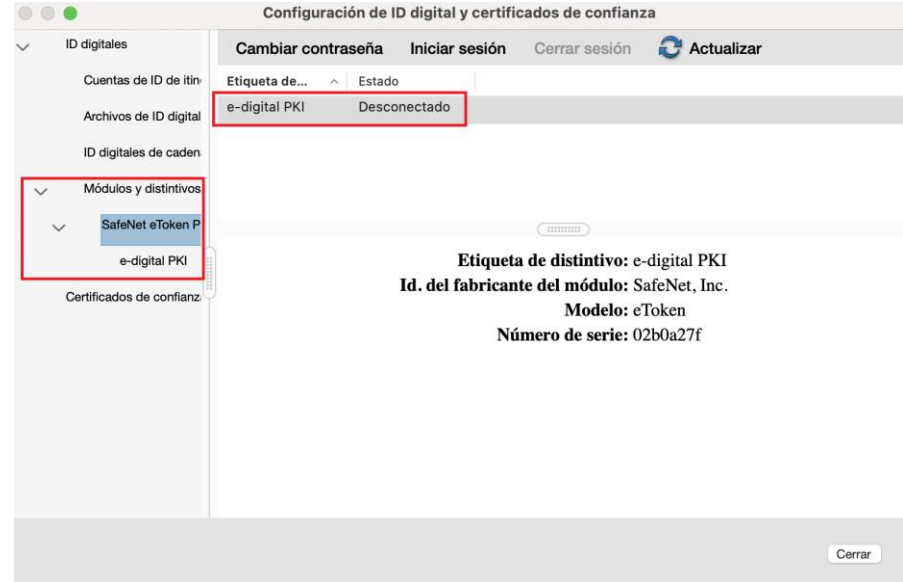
Configuración de ID digital y certificados de confianza

ID digitales

Cuentas de ID de itin

Archivos de ID digital

ID digitales de caden

Módulos y distintivos

SafeNet eToken P

e-digital PKI

Certificados de confianz

Cambiar contraseña Iniciar sesión Cerrar sesión Actualizar

| Etiqueta de... | Estado |
|---|---|
| e-digital PKI | Desconectado |

Etiqueta de distintivo: e-digital PKI
Id. del fabricante del módulo: SafeNet, Inc.
Modelo: eToken
Número de serie: 02b0a27f

Cerrar